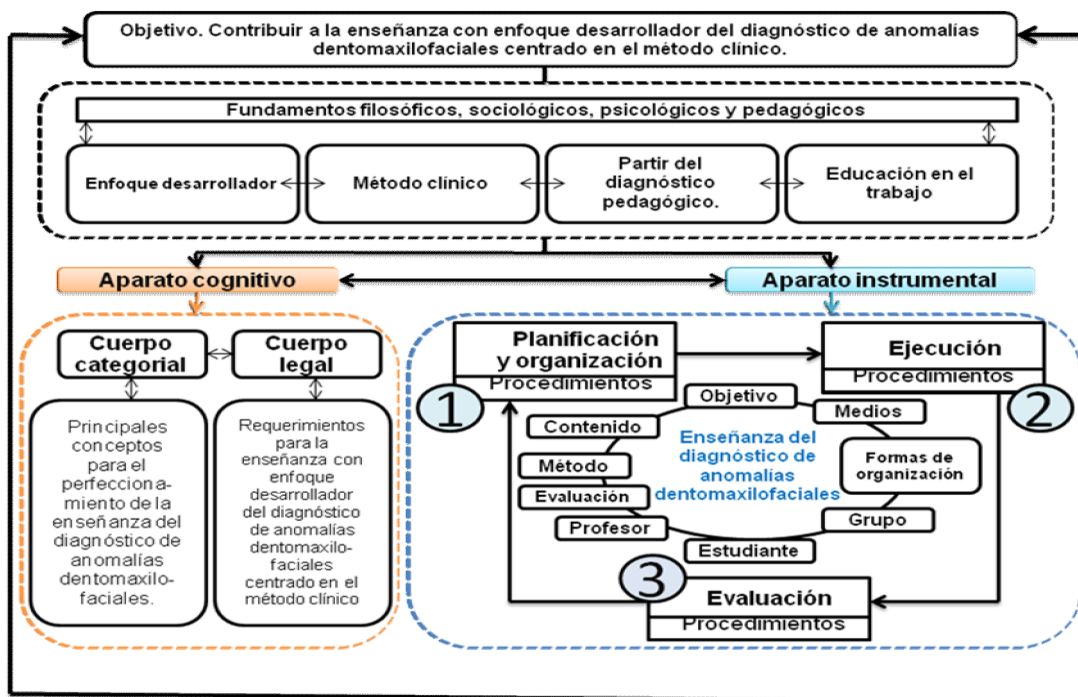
Objetivo. Contribuir a la enseñanza con enfoque desarrollador del diagnóstico de anomalías dentomaxilofaciales centrado en el método clínico.

Fundamentos filosóficos, sociológicos, psicológicos y pedagógicos

Enfoque desarrollador

Método clínico

Partir del diagnóstico pedagógico.

Educación en el trabajo

Aparato cognitivo

Aparato instrumental

Cuerpo categorial

Cuerpo legal

Principales conceptos para el perfeccionamiento de la enseñanza del diagnóstico de anomalías dentomaxilofaciales.

Requerimientos para la enseñanza con enfoque desarrollador del diagnóstico de anomalías dentomaxilofaciales centrado en el método clínico

Planificación y organización
Procedimientos

1

Ejecución
Procedimientos

2

Objetivo

Medios

Contenido

Enseñanza del diagnóstico de anomalías dentomaxilofaciales

Formas de organización

Método

Evaluación

Profesor

Grupo

Estudiante

3

Evaluación
Procedimientos